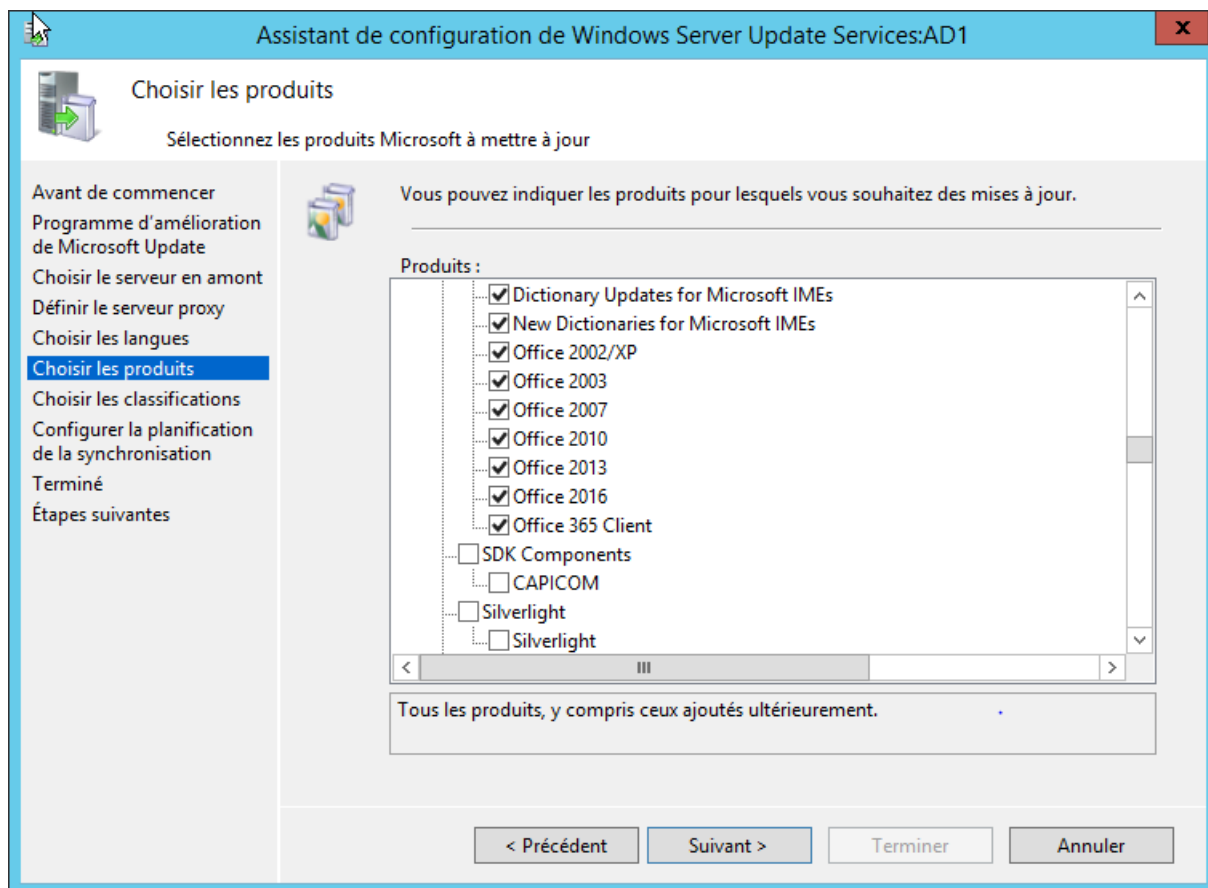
Assistant de configuration de Windows Server Update Services:AD1

x

Choisir les produits

Sélectionnez les produits Microsoft à mettre à jour

Avant de commencer
Programme d'amélioration de Microsoft Update
Choisir le serveur en amont
Définir le serveur proxy
Choisir les langues
Choisir les produits
Choisir les classifications
Configurer la planification de la synchronisation
Terminé
Étapes suivantes

Vous pouvez indiquer les produits pour lesquels vous souhaitez des mises à jour.

Produits :

Dictionary Updates for Microsoft IMEs
New Dictionaries for Microsoft IMEs
Office 2002/XP
Office 2003
Office 2007
Office 2010
Office 2013
Office 2016
Office 365 Client
SDK Components
CAPICOM
Silverlight
Silverlight

Tous les produits, y compris ceux ajoutés ultérieurement.

< Précédent
Suivant >
Terminer
Annuler